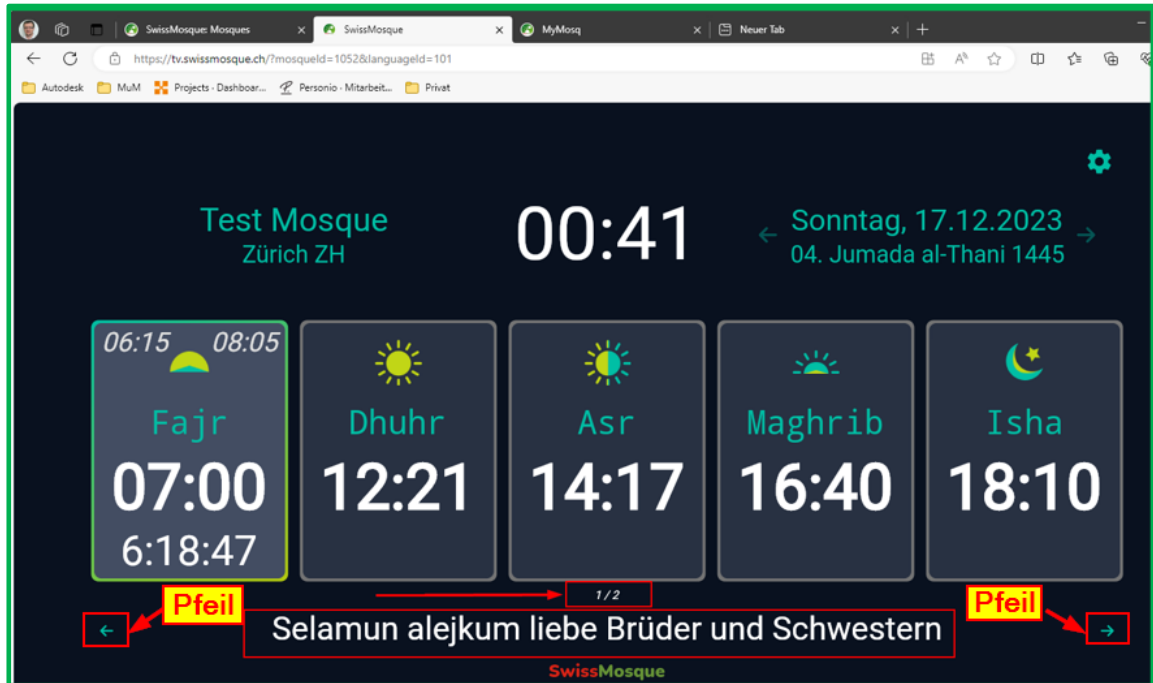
SwissMosque: Mosques
SwissMosque
MyMosq
Neuer Tab

https://tv.swissmosque.ch/?mosqueId=1052&languageId=101

Autodesk
MuM
Projects - Dashboar...
Personio - Mitarbeit...
Privat

Test Mosque
Zürich ZH

00:41

← Sonntag, 17.12.2023 →
04. Jumada al-Thani 1445

06:15 08:05
Fajr
07:00
6:18:47

Dhuhr
12:21

Asr
14:17

Maghrib
16:40

Isha
18:10

1/2

Pfeil
←
Selamun alejkum liebe Brüder und Schwestern
Pfeil
→

SwissMosque